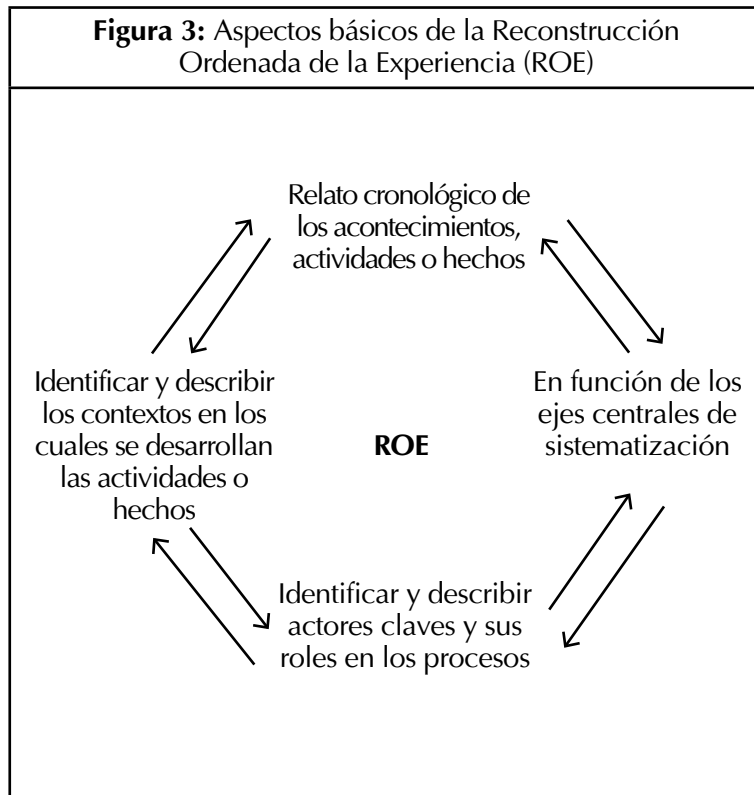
**Figura 3:** Aspectos básicos de la Reconstrucción Ordenada de la Experiencia (ROE)

Relato cronológico de los acontecimientos, actividades o hechos

Identificar y describir los contextos en los cuales se desarrollan las actividades o hechos

**ROE**

En función de los ejes centrales de sistematización

Identificar y describir actores claves y sus roles en los procesos